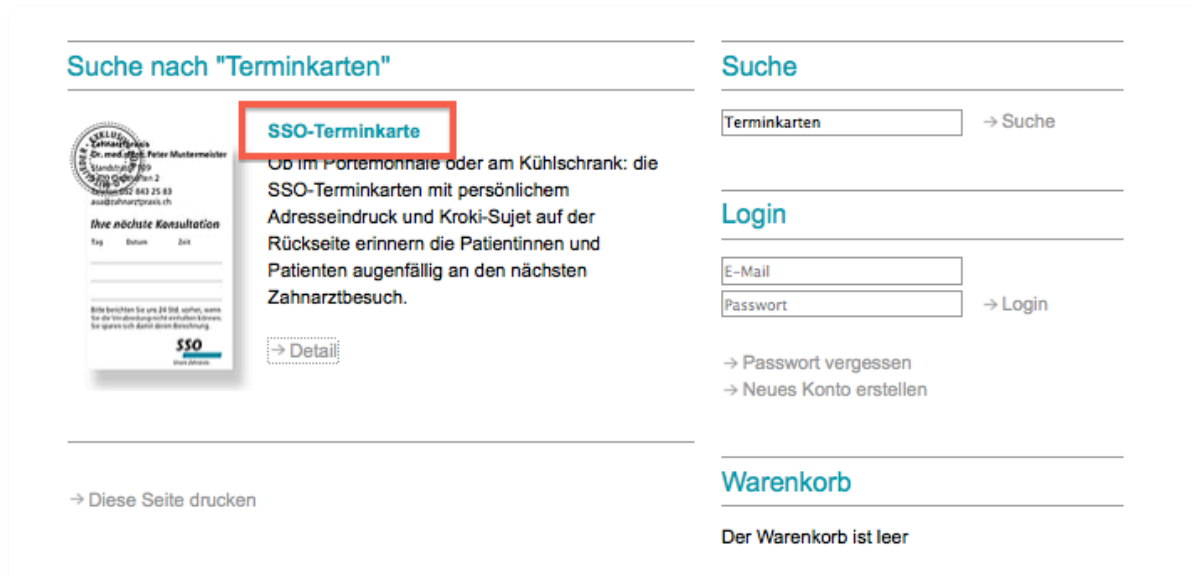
Suche nach "Terminkarten"

Zahnarztpraxis
Dr. med. dent. Peter Mustermeister
Standstrasse 109
3000 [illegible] 2
Telefon 032 843 25 83
aus@zahnarztpraxis.ch

Ihre nächste Konsultation
Tag Datum Zeit

Bitte berichten Sie uns 24 Std. vorher, wenn Sie die Verabredung nicht einhalten können. Sie sparen sich damit deren Berechnung.

SSO

SSO-Terminkarte

Ob im Portemonnaie oder am Kühlschrank: die SSO-Terminkarten mit persönlichem Adresseindruck und Kroki-Sujet auf der Rückseite erinnern die Patientinnen und Patienten augenfällig an den nächsten Zahnarztbesuch.

→ Detail

→ Diese Seite drucken

Suche

Terminkarten

→ Suche

Login

E-Mail

Passwort

→ Login

→ Passwort vergessen
→ Neues Konto erstellen

Warenkorb

Der Warenkorb ist leer